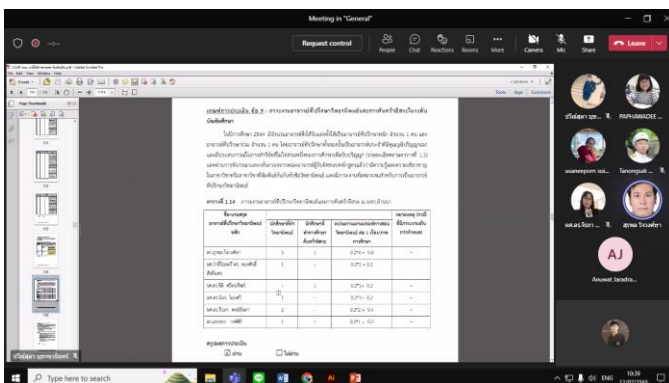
Meeting in "General"

Request control

People Chat Reactions Rooms More Camera Mic Share Leave

Tools Sign Comment

Page Thumbnails

เกณฑ์การประเมิน ข้อ 7 : การจัดการอาจารย์ที่ปรึกษาวิทยานิพนธ์และการค้นคว้าอิสระในระดับบัณฑิตศึกษา

ตารางที่ 1.14

| ชื่อ-นามสกุล อาจารย์ที่ปรึกษาวิทยานิพนธ์หลัก | นักศึกษาที่มีการวิทยานิพนธ์ | นักศึกษาที่ทำการค้นคว้าอิสระ | | |
|---|---|---|---|---|
| ดร.ภูวดล ใจเดช | 3 | 1 | 0.2*4 = 0.8 | - |
| ผศ.(พิเศษ) ดร. | 1 | 1 | 0.2*1 = 0.2 | - |
| ผศ.ดร. | - | 1 | 0.2*1 = 0.2 | - |
| ผศ.ดร. | 1 | - | 0.2*1 = 0.2 | - |
| ผศ.ดร. | 2 | - | 0.2*2 = 0.4 | - |
| ดร. | 1 | - | 0.2*1 = 0.2 | - |

สรุปผลการประเมิน
☑ ผ่าน ☐ ไม่ผ่าน

ปวีณ์สุดา บุตรพาดีสมคนธ์

ปวีณ์สุดา บุตร...
PAPHAWADEE ...
usaneepom soi...
Tanongsak ...
ผศ.ดร.ธีรภา ...
สุภาพ จิรวงศ์ชา
AJ
Anuwat Jaradra...

Type here to search

ENG 10:39 13/07/2565